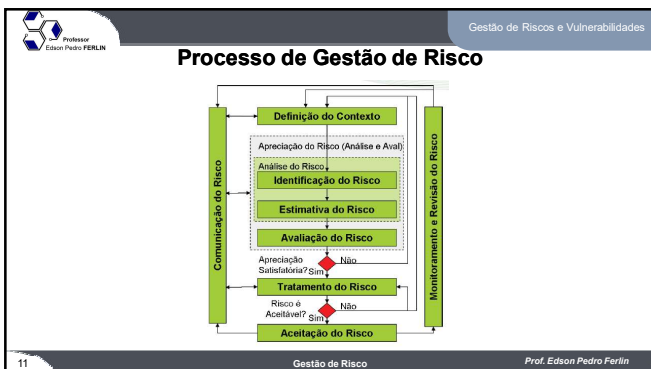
Professor
Edson Pedro FERLIN

Gestão de Riscos e Vulnerabilidades

Processo de Gestão de Risco

Comunicação do Risco

Definição do Contexto

Apreciação do Risco (Análise e Aval)

Análise do Risco

Identificação do Risco

Estimativa do Risco

Avaliação do Risco

Apreciação Satisfatória?

Não

Sim

Tratamento do Risco

Risco é Aceitável?

Não

Sim

Aceitação do Risco

Monitoramento e Revisão do Risco

11

Gestão de Risco

Prof. Edson Pedro Ferlin